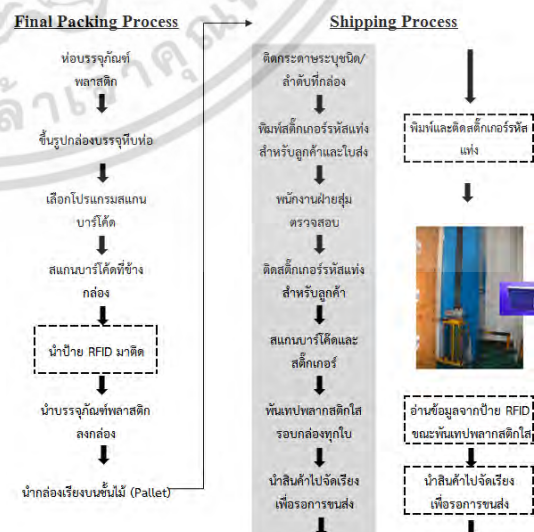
Final Packing Process

ห่อบรรจุภัณฑ์พลาสติก

ขึ้นรูปกล่องบรรจุที่บห่อ

เลือกโปรแกรมสแกนบาร์โค้ด

สแกนบาร์โค้ดที่ข้างกล่อง

นำป้าย RFID มาติด

นำบรรจุภัณฑ์พลาสติกลงกล่อง

นำกล่องเรียงบนชั้นไม้ (Pallet)

Shipping Process

ติดกระดาษระบุชนิด/ลำดับที่กล่อง

พิมพ์สติ๊กเกอร์รหัสแท่งสำหรับลูกค้าและใบส่ง

พนักงานฝ่ายสุ่มตรวจสอบ

ติดสติ๊กเกอร์รหัสแท่งสำหรับลูกค้า

สแกนบาร์โค้ดและสติ๊กเกอร์

พันเทปพลาสติกใสรอบกล่องทุกใบ

นำสินค้าไปจัดเรียงเพื่อรอการขนส่ง

พิมพ์และติดสติ๊กเกอร์รหัสแท่ง

อ่านข้อมูลจากป้าย RFID ขณะพันเทปพลาสติกใส

นำสินค้าไปจัดเรียงเพื่อรอการขนส่ง